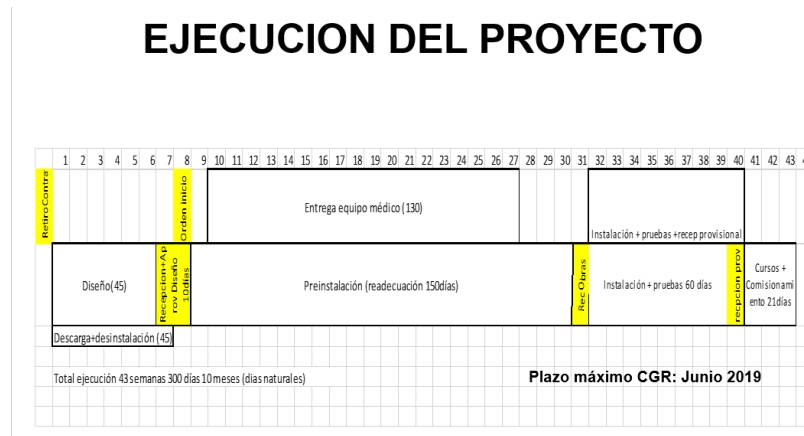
EJECUCION DEL PROYECTO

1 2 3 4 5 6 7 8 9 10 11 12 13 14 15 16 17 18 19 20 21 22 23 24 25 26 27 28 29 30 31 32 33 34 35 36 37 38 39 40 41 42 43

Retiro Contra

Orden inicio

Entrega equipo médico (130)

Instalación + pruebas +recep provisional

Diseño(45)

Recepcion+Aprov Diseño 10días

Preinstalación (readecuación 150días)

Rec Obras

Instalación + pruebas 60 días

recepcion prov

Cursos + Comisionamiento 21días

Descarga+desinstalación (45)

Total ejecución 43 semanas 300 días 10 meses (días naturales)

Plazo máximo CGR: Junio 2019